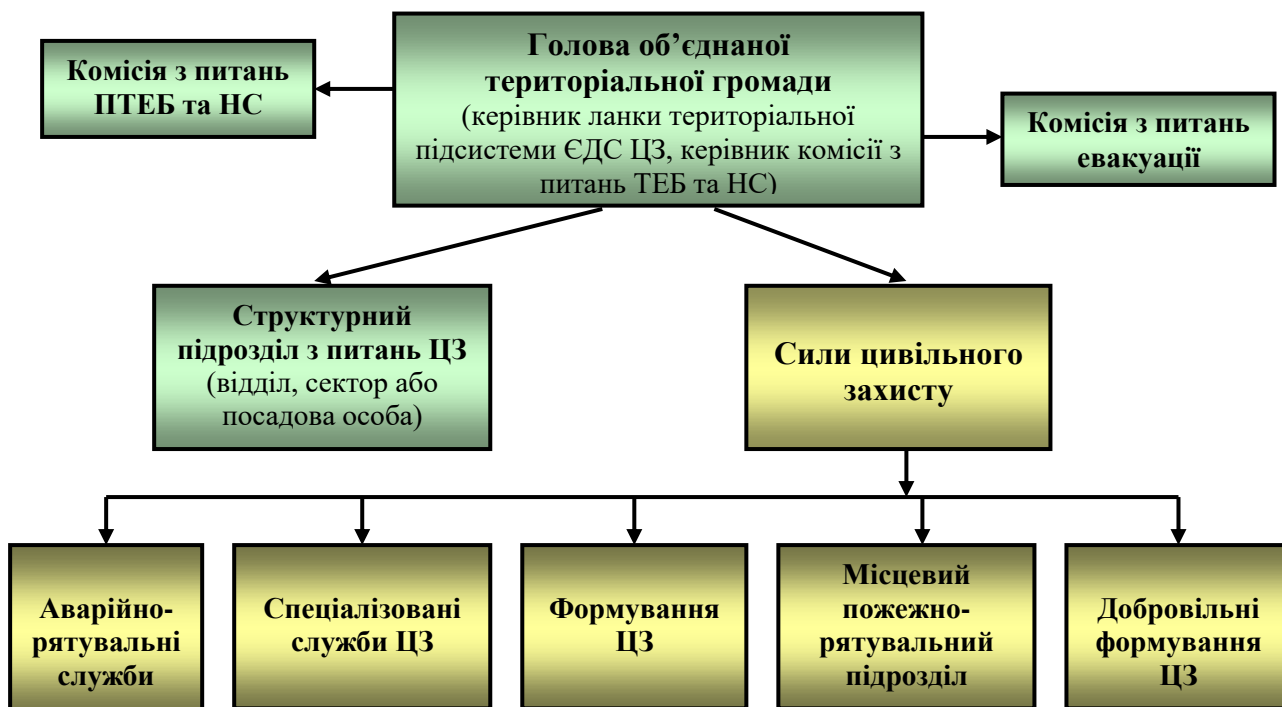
Комісія з питань ПТЕБ та НС

Голова об'єднаної територіальної громади (керівник ланки територіальної підсистеми ЄДС ЦЗ, керівник комісії з питань ТЕБ та НС)

Комісія з питань евакуації

Структурний підрозділ з питань ЦЗ (відділ, сектор або посадова особа)

Сили цивільного захисту

Аварійно-рятувальні служби

Спеціалізовані служби ЦЗ

Формування ЦЗ

Місцевий пожежно-рятувальний підрозділ

Добровільні формування ЦЗ